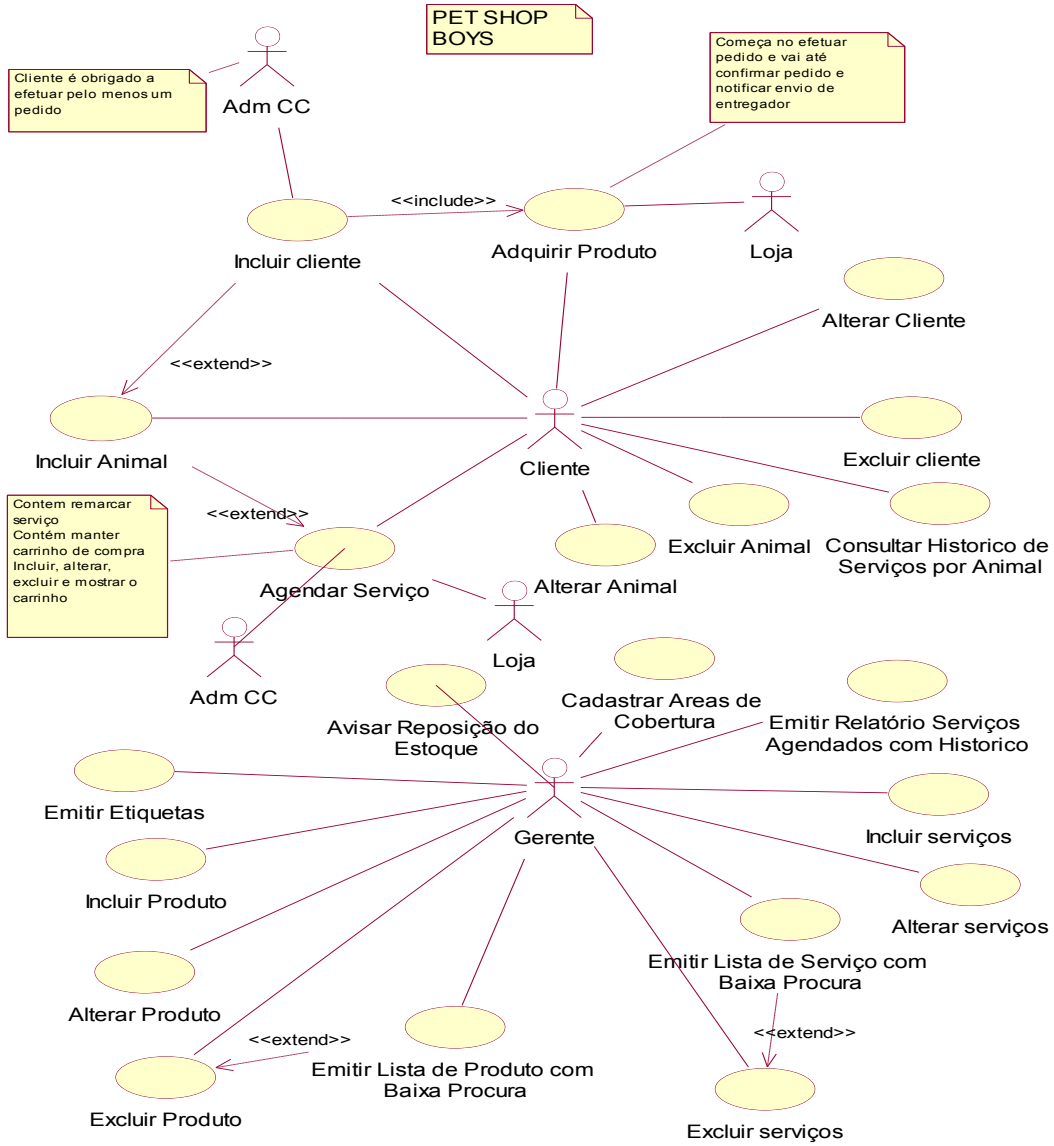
PET SHOP BOYS

Cliente é obrigado a efetuar pelo menos um pedido

Adm CC

Começa no efetuar pedido e vai até confirmar pedido e notificar envio de entregador

<<include>>

Incluir cliente

Adquirir Produto

Loja

Alterar Cliente

<<extend>>

Incluir Animal

Cliente

Excluir cliente

Contem remarcar serviço
Contém manter carrinho de compra
Incluir, alterar, excluir e mostrar o carrinho

<<extend>>

Excluir Animal

Consultar Historico de Serviços por Animal

Agendar Serviço

Alterar Animal

Loja

Adm CC

Cadastrar Areas de Cobertura

Avisar Reposição do Estoque

Emitir Relatório Serviços Agendados com Historico

Emitir Etiquetas

Gerente

Incluir serviços

Incluir Produto

Alterar serviços

Emitir Lista de Serviço com Baixa Procura

Alterar Produto

<<extend>>

<<extend>>

Emitir Lista de Produto com Baixa Procura

Excluir Produto

Excluir serviços